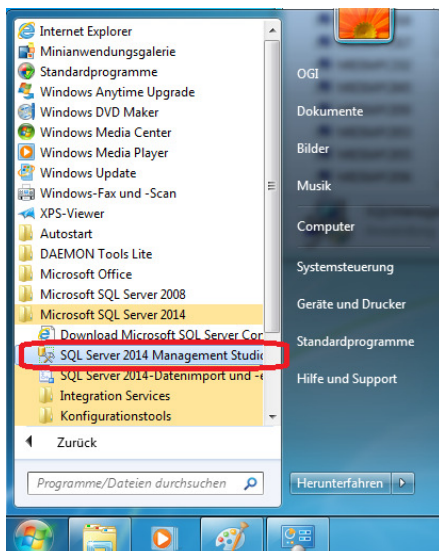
Internet Explorer
Minianwendungsgalerie
Standardprogramme
Windows Anytime Upgrade
Windows DVD Maker
Windows Media Center
Windows Media Player
Windows Update
Windows-Fax und -Scan
XPS-Viewer
Autostart
DAEMON Tools Lite
Microsoft Office
Microsoft SQL Server 2008
Microsoft SQL Server 2014
Download Microsoft SQL Server Cor
SQL Server 2014 Management Studio
SQL Server 2014-Datenimport und -e
Integration Services
Konfigurationstools
Zurück
Programme/Dateien durchsuchen

OGI
Dokumente
Bilder
Musik
Computer
Systemsteuerung
Geräte und Drucker
Standardprogramme
Hilfe und Support
Herunterfahren